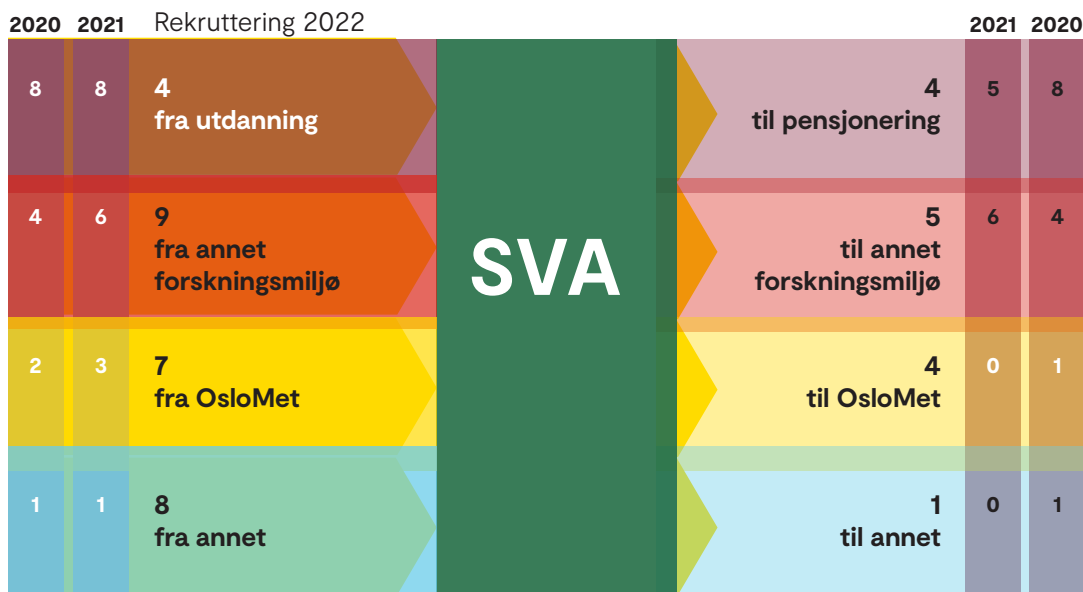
| 2020 | 2021 | Rekruttering 2022 | | | 2021 | 2020 |
|---|---|---|---|---|---|---|
| 8 | 8 | 4 fra utdanning | SVA | 4 til pensjonering | 5 | 8 |
| 4 | 6 | 9 fra annet forskningsmiljø | | 5 til annet forskningsmiljø | 6 | 4 |
| 2 | 3 | 7 fra OsloMet | | 4 til OsloMet | 0 | 1 |
| 1 | 1 | 8 fra annet | | 1 til annet | 0 | 1 |